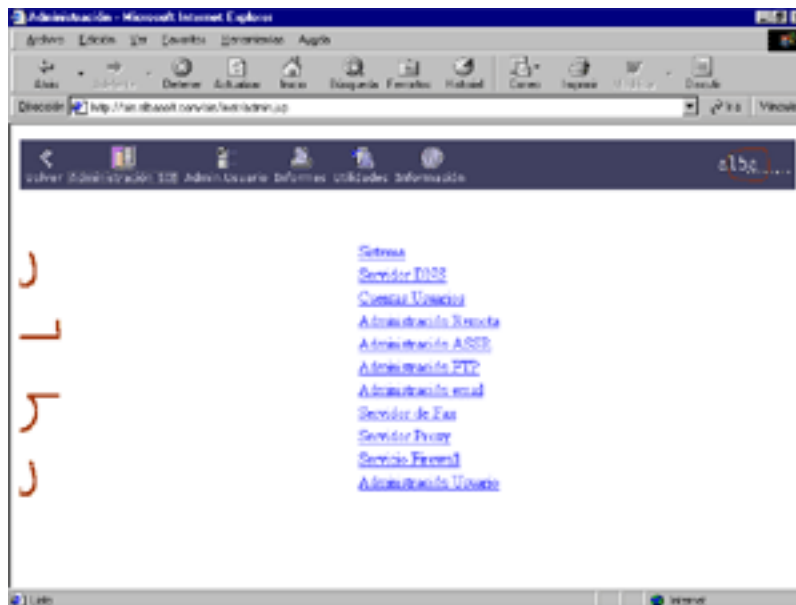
Administración - Microsoft Internet Explorer

Archivo Edición Ver Favoritos Herramientas Ayuda

Atrás Adelante Detener Actualizar Inicio Búsqueda Favoritos Historial Correo Imprimir Modificar Discutir

Dirección http://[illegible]/admin.asp

Ir Vínculos

Volver Administración SOS Admin Usuario Informes Utilidades Información

albo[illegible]

Sistema
Servidor DNS
Cuentas Usuarios
Administración Remota
Administración ASSP
Administración FTP
Administración email
Servidor de Fax
Servidor Proxy
Servicio Firewall
Administración Usuario

Listo

Internet